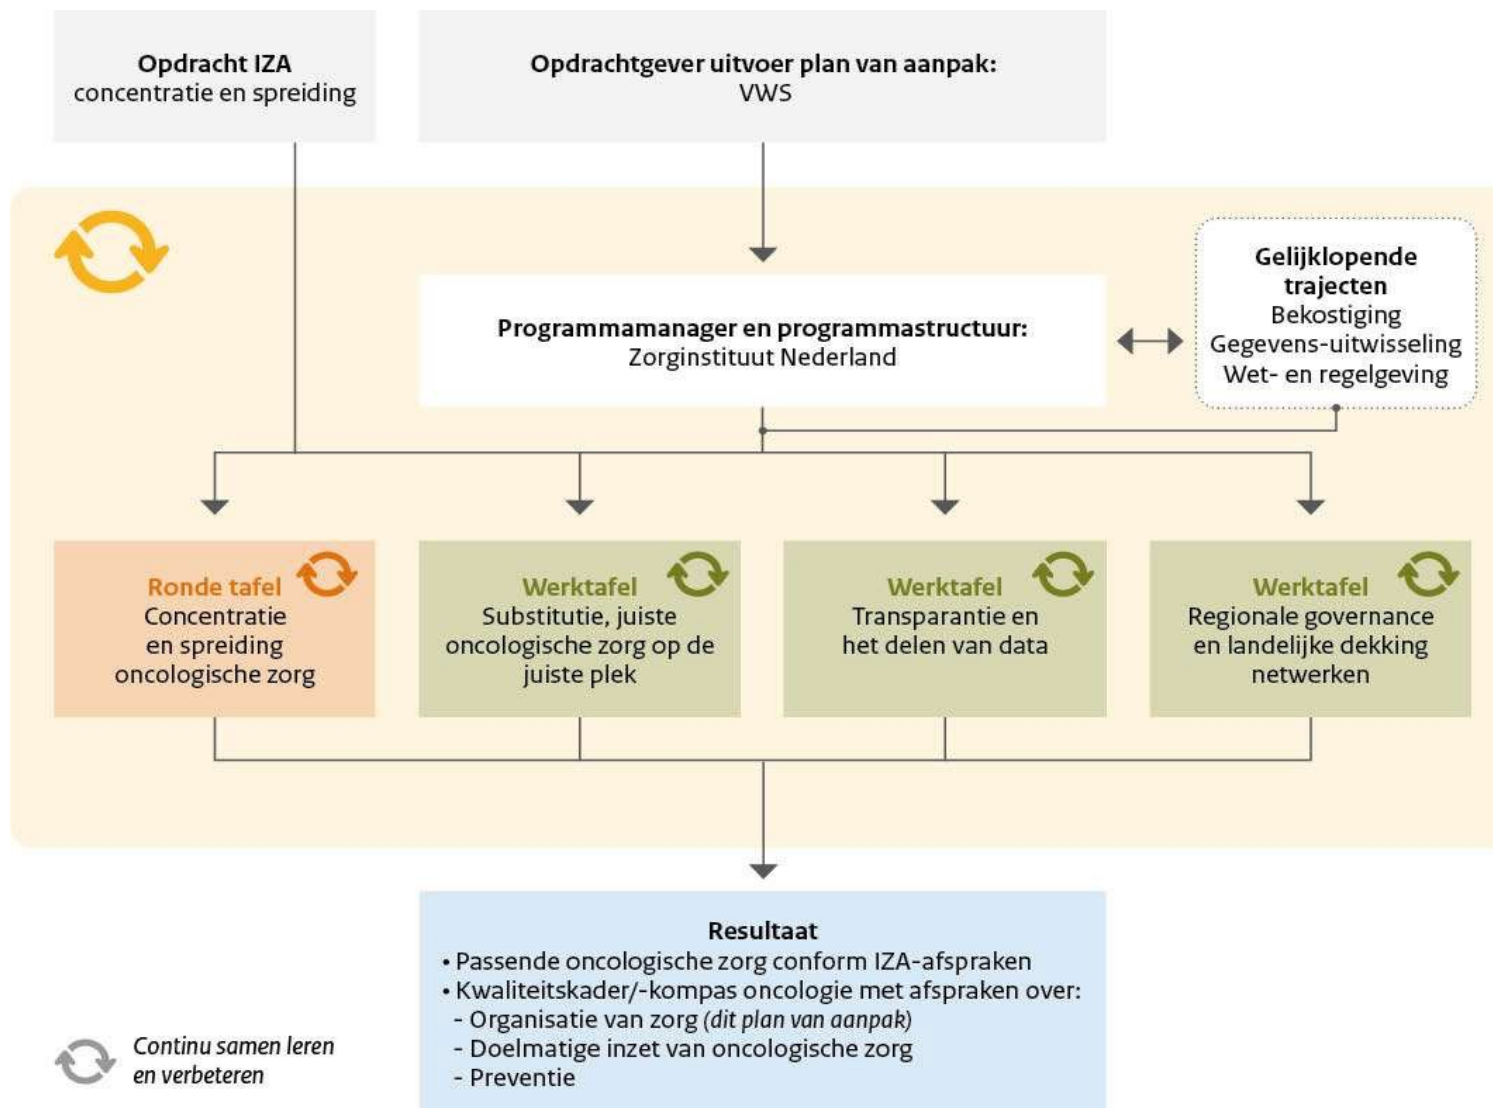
**Opdracht IZA**
concentratie en spreiding

**Opdrachtgever uitvoer plan van aanpak:**
VWS

**Programmamanager en programmastructuur:**
Zorginstituut Nederland

**Gelijklopende trajecten**
Bekostiging
Gegevens-uitwisseling
Wet- en regelgeving

**Ronde tafel**
Concentratie en spreiding oncologische zorg

**Werktafel**
Substitutie, juiste oncologische zorg op de juiste plek

**Werktafel**
Transparantie en het delen van data

**Werktafel**
Regionale governance en landelijke dekking netwerken

**Resultaat**
• Passende oncologische zorg conform IZA-afspraken
• Kwaliteitskader/-kompas oncologie met afspraken over:
- Organisatie van zorg (*dit plan van aanpak*)
- Doelmatige inzet van oncologische zorg
- Preventie

*Continu samen leren en verbeteren*